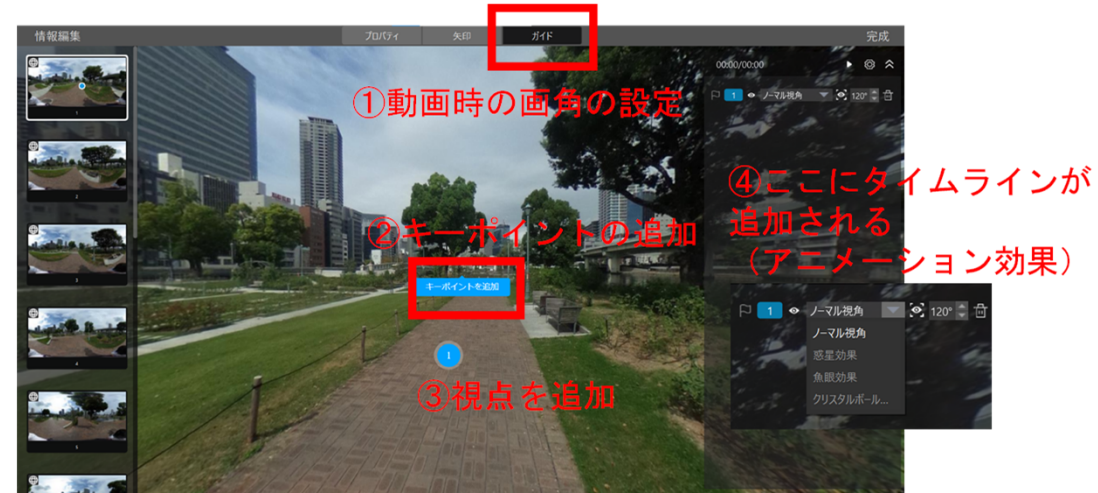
情報編集

プロパティ 矢印 ガイド

完成

00:00/00:00

1 ノーマル視角 120°

①動画時の画角の設定

②キーポイントの追加

キーポイントを追加

③視点を追加

④ここにタイムラインが追加される（アニメーション効果）

1 ノーマル視角 120°

ノーマル視角
惑星効果
魚眼効果
クリスタルボール...